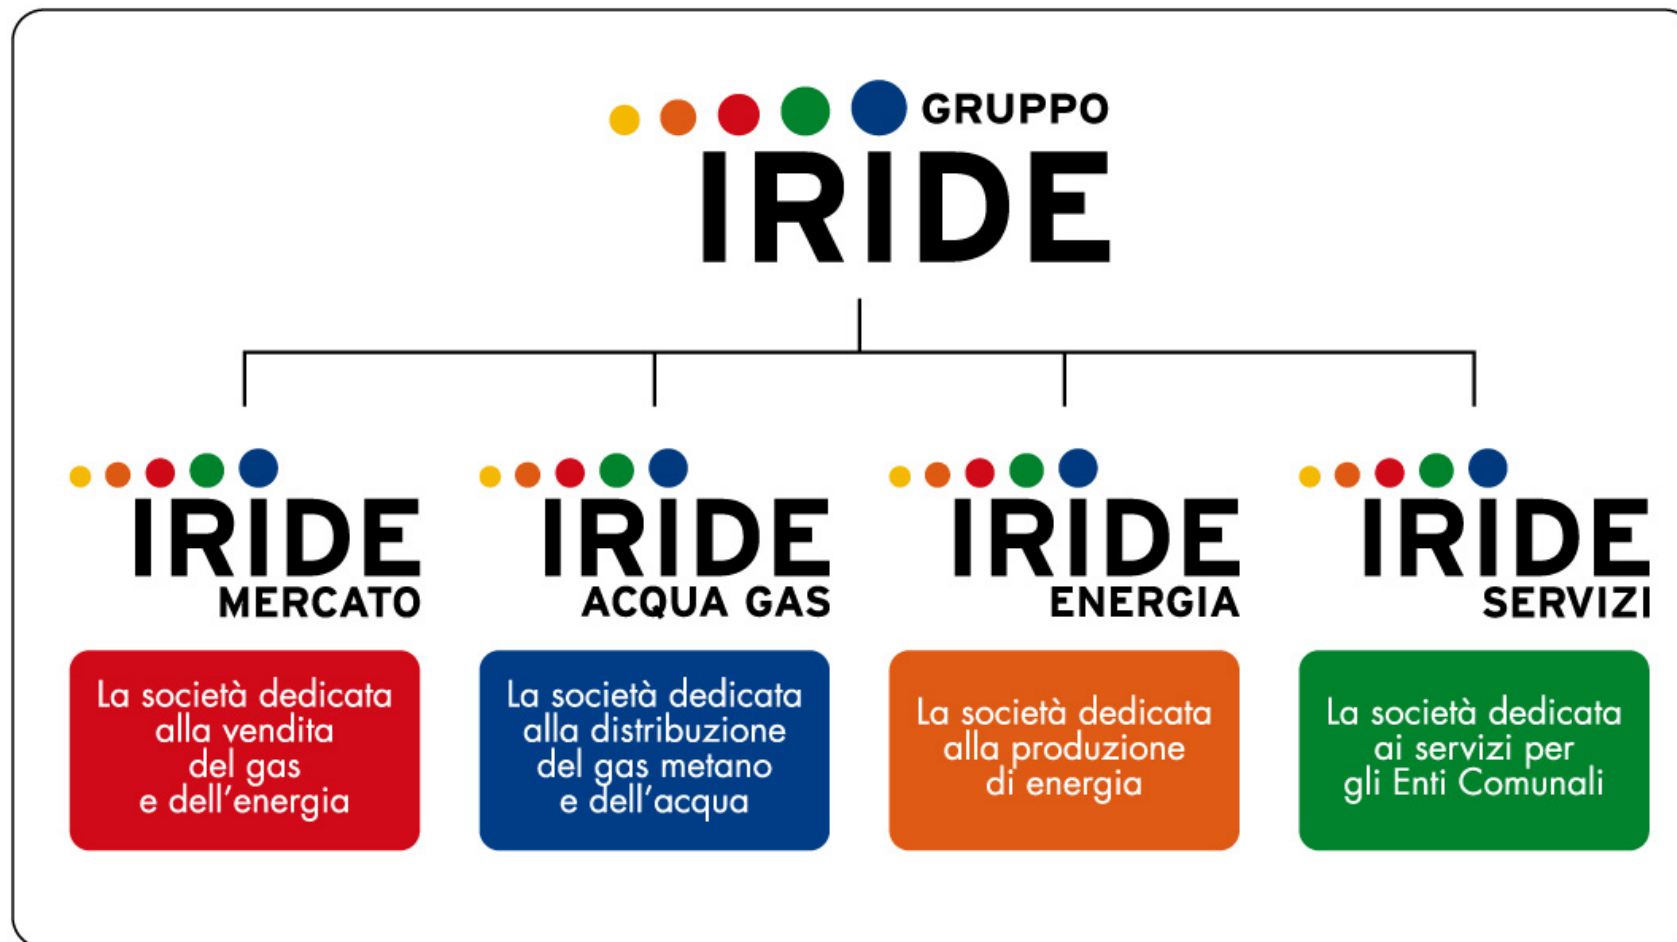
GRUPPO
IRIDE

IRIDE
MERCATO

La società dedicata alla vendita del gas e dell'energia

IRIDE
ACQUA GAS

La società dedicata alla distribuzione del gas metano e dell'acqua

IRIDE
ENERGIA

La società dedicata alla produzione di energia

IRIDE
SERVIZI

La società dedicata ai servizi per gli Enti Comunali